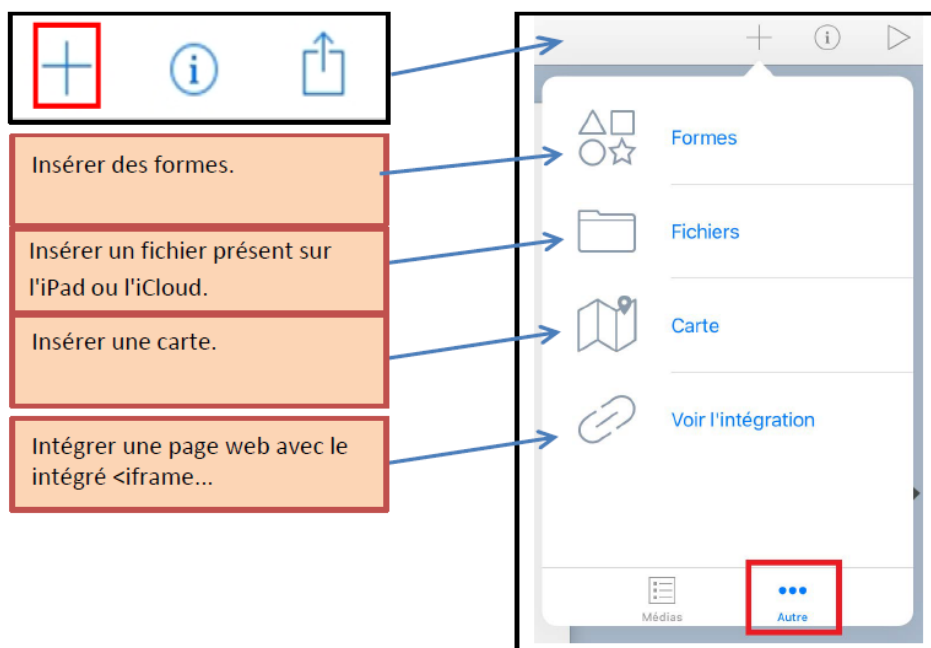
Insérer des formes.

Insérer un fichier présent sur l'iPad ou l'iCloud.

Insérer une carte.

Intégrer une page web avec le intégré <iframe...

Formes

Fichiers

Carte

Voir l'intégration

Médias

Autre